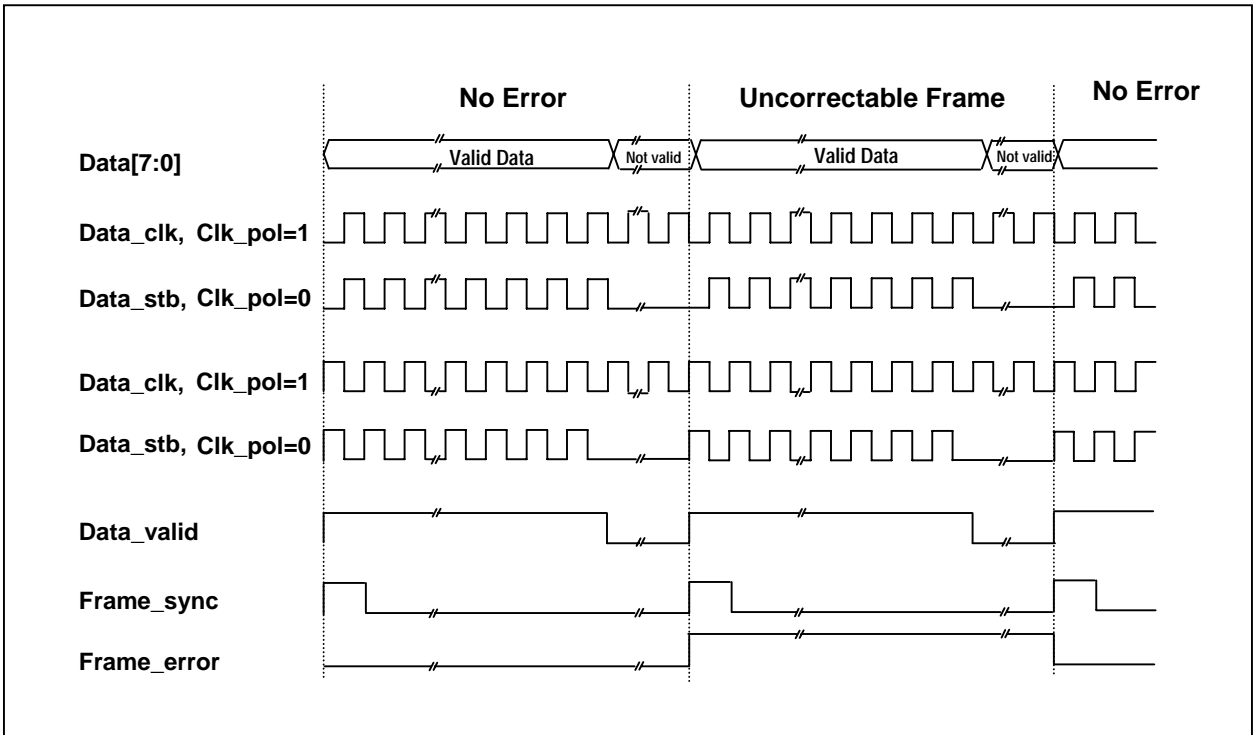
No Error

Uncorrectable Frame

No Error

Data[7:0]

Valid Data

Not valid

Valid Data

Not valid

Data_clk, Clk_pol=1

Data_stb, Clk_pol=0

Data_clk, Clk_pol=1

Data_stb, Clk_pol=0

Data_valid

Frame_sync

Frame_error